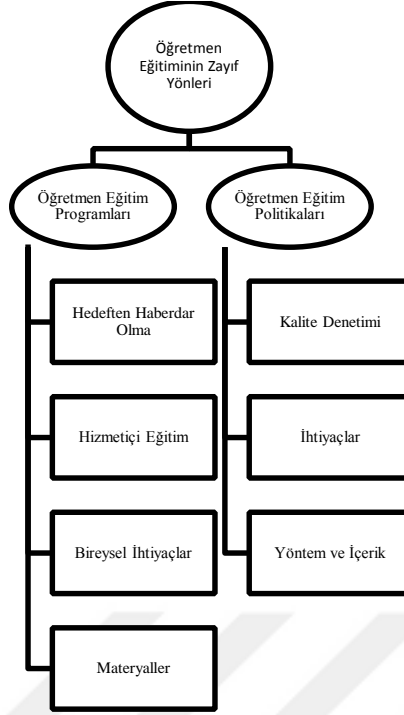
Öğretmen Eğitiminin Zayıf Yönleri

Öğretmen Eğitim Programları

Hedeften Haberdar Olma

Hizmetiçi Eğitim

Bireysel İhtiyaçlar

Materyaller

Öğretmen Eğitim Politikaları

Kalite Denetimi

İhtiyaçlar

Yöntem ve İçerik